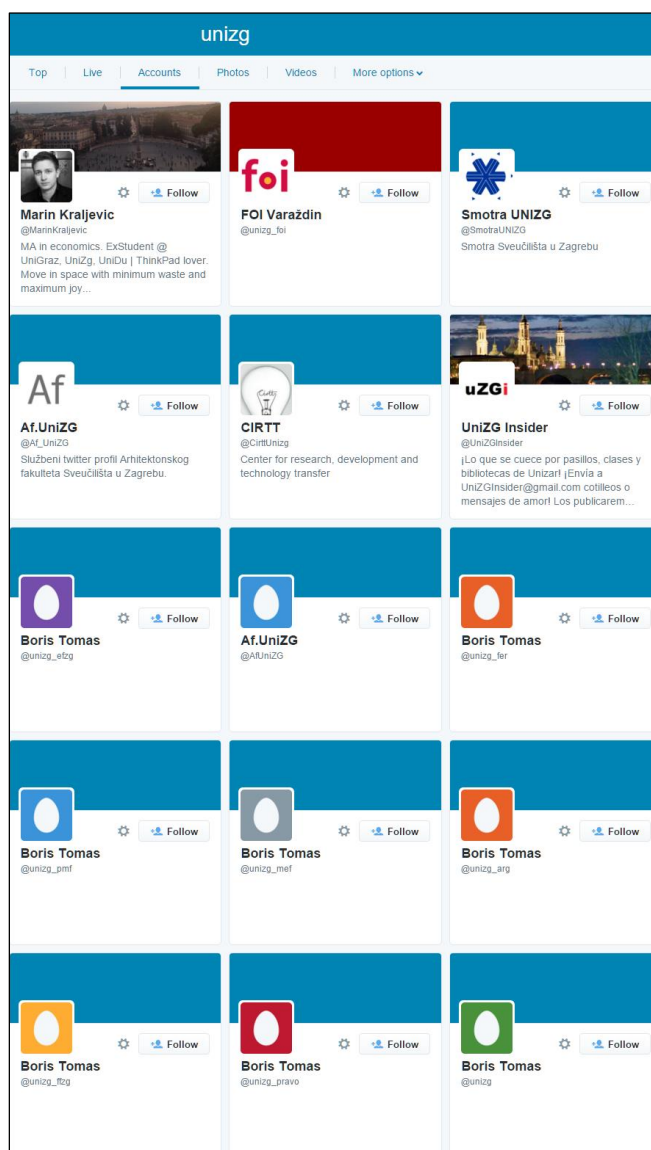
unizg

Top | Live | Accounts | Photos | Videos | More options

foi

Follow

Marin Kraljevic
@MarinKraljevic
MA in economics. ExStudent @ UniGraz, UniZg, UniDu | ThinkPad lover. Move in space with minimum waste and maximum joy...

Follow

FOI Varaždin
@unizg_foi

Follow

Smotra UNIZG
@SmotraUNIZG
Smotra Sveučilišta u Zagrebu

Af

Follow

Af.UniZG
@Af_UniZG
Službeni twitter profil Arhitektonskog fakulteta Sveučilišta u Zagrebu.

CIRTT

Follow

CIRTT
@CirttUnizg
Center for research, development and technology transfer

uZGi

Follow

UniZG Insider
@UniZGInsider
¡Lo que se cuece por pasillos, clases y bibliotecas de Unizar! ¡Envía a UniZGInsider@gmail.com cotilleos o mensajes de amor! Los publicarem...

Follow

Boris Tomas
@unizg_efzg

Follow

Af.UniZG
@AfUniZG

Follow

Boris Tomas
@unizg_fer

Follow

Boris Tomas
@unizg_pmf

Follow

Boris Tomas
@unizg_mef

Follow

Boris Tomas
@unizg_arg

Follow

Boris Tomas
@unizg_ffzg

Follow

Boris Tomas
@unizg_pravo

Follow

Boris Tomas
@unizg